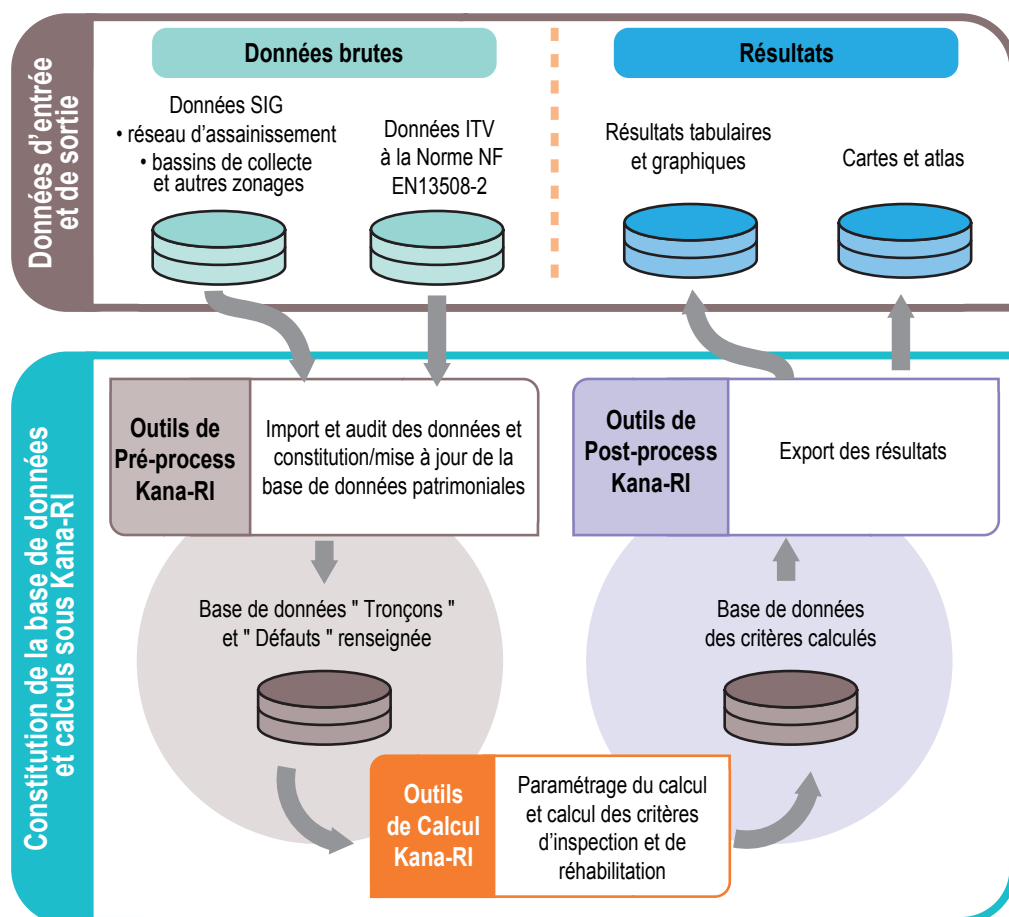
Données d'entrée et de sortie

Données brutes

Résultats

Données SIG
• réseau d'assainissement
• bassins de collecte et autres zonages

Données ITV à la Norme NF EN13508-2

Résultats tabulaires et graphiques

Cartes et atlas

Constitution de la base de données et calculs sous Kana-RI

Outils de Pré-process Kana-RI

Import et audit des données et constitution/mise à jour de la base de données patrimoniales

Outils de Post-process Kana-RI

Export des résultats

Base de données " Tronçons " et " Défauts " renseignée

Base de données des critères calculés

Outils de Calcul Kana-RI

Paramétrage du calcul et calcul des critères d'inspection et de réhabilitation